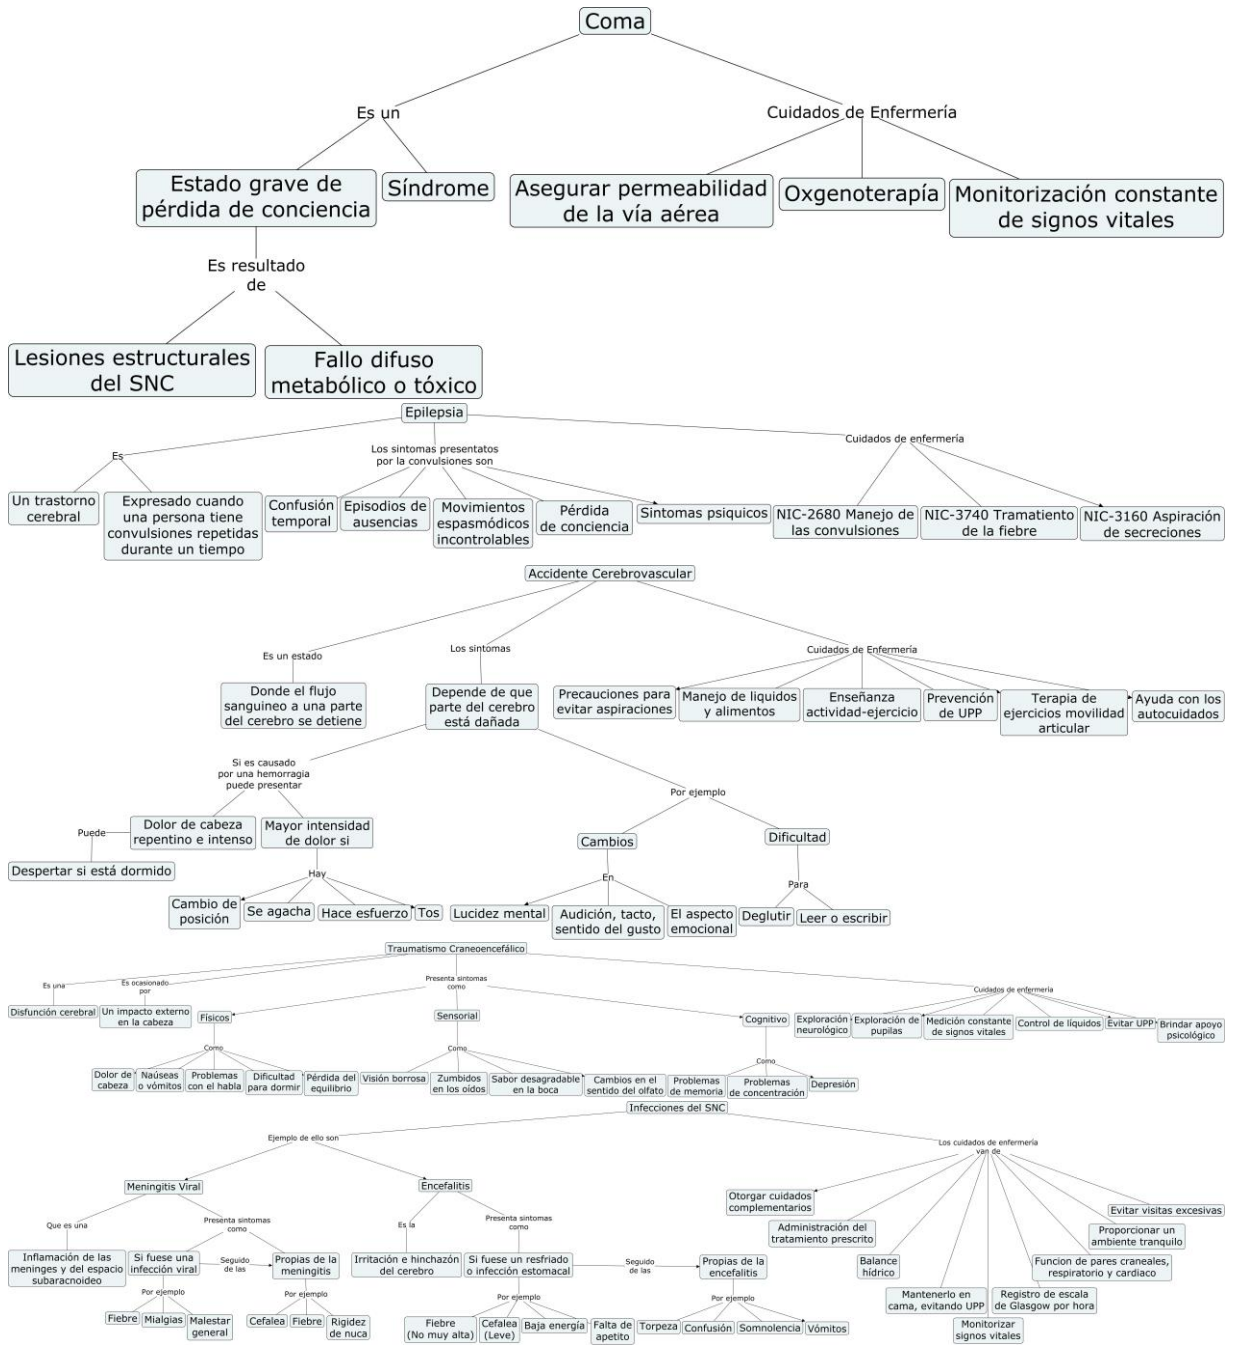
Coma

Es un

Cuidados de Enfermería

Estado grave de pérdida de conciencia

Síndrome

Asegurar permeabilidad de la vía aérea

Oxgenoterapía

Monitorización constante de signos vitales

Es resultado de

Lesiones estructurales del SNC

Fallo difuso metabólico o tóxico

Epilepsia

Es

Los sintomas presentatos por la convulsiones son

Cuidados de enfermería

Un trastorno cerebral

Expresado cuando una persona tiene convulsiones repetidas durante un tiempo

Confusión temporal

Episodios de ausencias

Movimientos espasmódicos incontrolables

Pérdida de conciencia

Sintomas psiquicos

NIC-2680 Manejo de las convulsiones

NIC-3740 Tramatiento de la fiebre

NIC-3160 Aspiración de secreciones

Accidente Cerebrovascular

Es un estado

Los síntomas

Cuidados de Enfermería

Donde el flujo sanguineo a una parte del cerebro se detiene

Depende de que parte del cerebro está dañada

Precauciones para evitar aspiraciones

Manejo de liquidos y alimentos

Enseñanza actividad-ejercicio

Prevención de UPP

Terapia de ejercicios movilidad articular

Ayuda con los autocuidados

Si es causado por una hemorragia puede presentar

Por ejemplo

Puede

Dolor de cabeza repentino e intenso

Mayor intensidad de dolor si

Cambios

Dificultad

Despertar si está dormido

Hay

En

Para

Cambio de posición

Se agacha

Hace esfuerzo

Tos

Lucidez mental

Audición, tacto, sentido del gusto

El aspecto emocional

Deglutir

Leer o escribir

Traumatismo Craneoencefálico

Es una

Es ocasionado por

Presenta sintomas como

Cuidados de enfermería

Disfunción cerebral

Un impacto externo en la cabeza

Físicos

Sensorial

Cognitivo

Exploración neurológico

Exploración de pupilas

Medición constante de signos vitales

Control de líquidos

Evitar UPP

Brindar apoyo psicológico

Como

Como

Como

Dolor de cabeza

Naúseas o vómitos

Problemas con el habla

Dificultad para dormir

Pérdida del equilibrio

Visión borrosa

Zumbidos en los oídos

Sabor desagradable en la boca

Cambios en el sentido del olfato

Problemas de memoria

Problemas de concentración

Depresión

Infecciones del SNC

Ejemplo de ello son

Los cuidados de enfermería van de

Meningitis Viral

Encefalitis

Otorgar cuidados complementarios

Evitar visitas excesivas

Que es una

Presenta sintomas como

Es la

Presenta sintomas como

Administración del tratamiento prescrito

Proporcionar un ambiente tranquilo

Inflamación de las meninges y del espacio subaracnoideo

Si fuese una infección viral

Seguido de las

Propias de la meningitis

Irritación e hinchazón del cerebro

Si fuese un resfriado o infección estomacal

Seguido de las

Propias de la encefalitis

Balance hídrico

Funcion de pares craneales, respiratorio y cardiaco

Por ejemplo

Por ejemplo

Por ejemplo

Por ejemplo

Mantenerlo en cama, evitando UPP

Registro de escala de Glasgow por hora

Fiebre

Mialgias

Malestar general

Cefalea

Fiebre

Rigidez de nuca

Fiebre (No muy alta)

Cefalea (Leve)

Baja energía

Falta de apetito

Torpeza

Confusión

Somnolencia

Vómitos

Monitorizar signos vitales